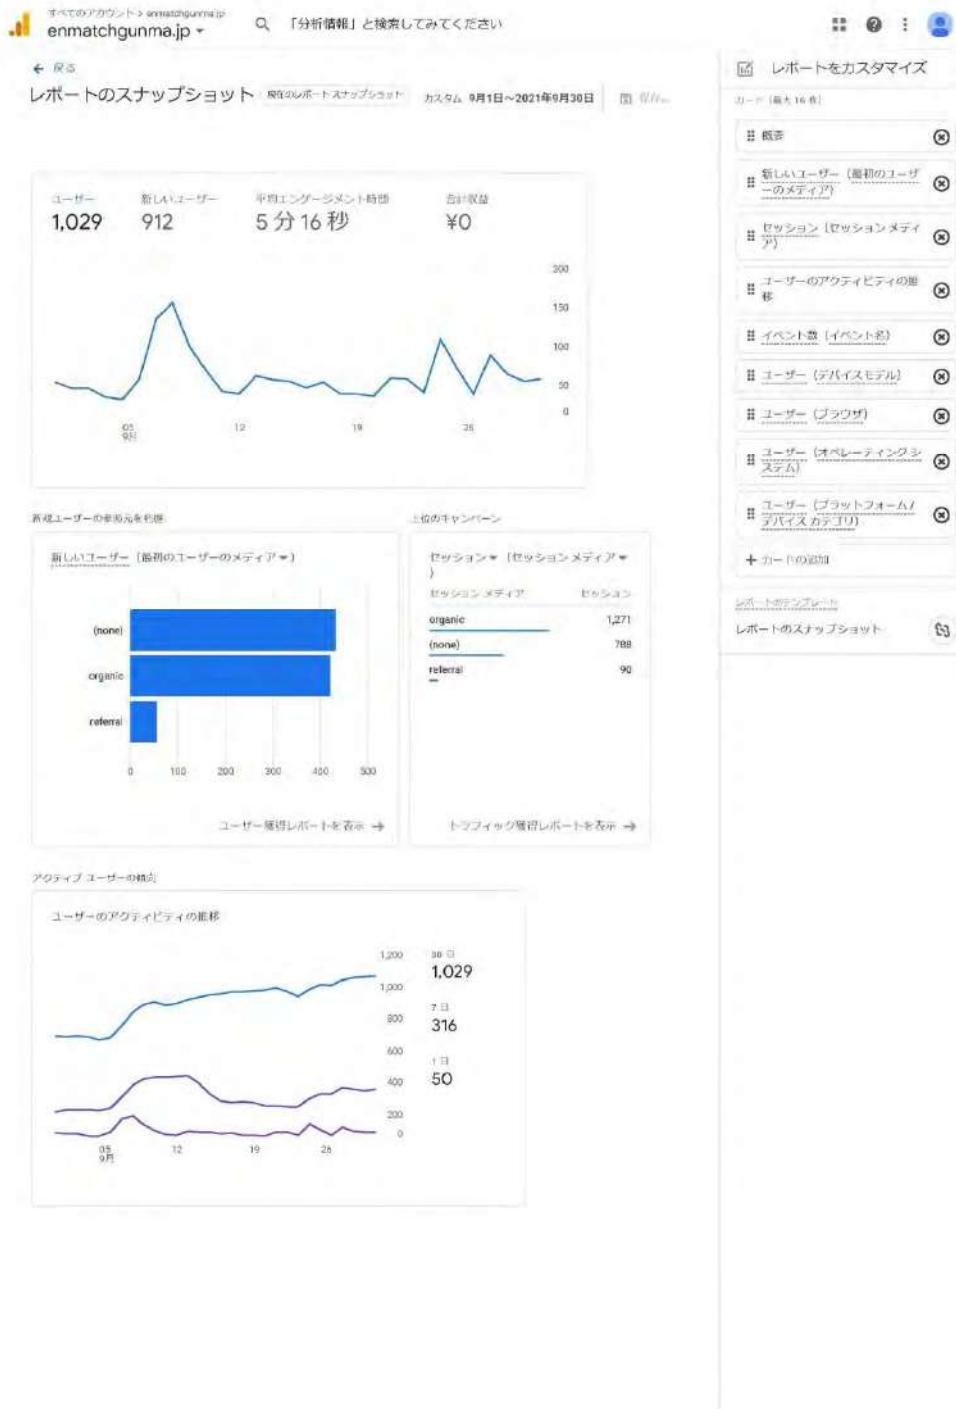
すべてのアカウント > enmatchgunma.jp
enmatchgunma.jp ▾

「分析情報」と検索してみてください

← 戻る
レポートのスナップショット 既存のレポート スナップショット

カスタム 9月1日～2021年9月30日

保存...

ユーザー
1,029

新しいユーザー
912

平均エンゲージメント時間
5 分 16 秒

合計収益
¥0

200
150
100
50
0

05
9月
12
19
26

新規ユーザーの獲得元を把握

新しいユーザー（最初のユーザーのメディア ▾）

(none)
organic
referral

0
100
200
300
400
500

ユーザー獲得レポートを表示 →

上位のキャンペーン

セッション ▾ （セッション メディア ▾）

| セッション メディア | セッション |
|---|---|
| organic | 1,271 |
| (none) | 788 |
| referral | 90 |

トラフィック獲得レポートを表示 →

アクティブ ユーザーの傾向

ユーザーのアクティビティの推移

1,200
1,000
800
600
400
200
0

05
9月
12
19
26

30 日
1,029

7 日
316

1 日
50

レポートをカスタマイズ

カード（最大 16 件）

概要

新しいユーザー（最初のユーザーのメディア）

セッション（セッション メディア）

ユーザーのアクティビティの推移

イベント数（イベント名）

ユーザー（デバイスモデル）

ユーザー（ブラウザ）

ユーザー（オペレーティング システム）

ユーザー（プラットフォーム / デバイス カテゴリ）

+ カードの追加

レポートのテンプレート
レポートのスナップショット